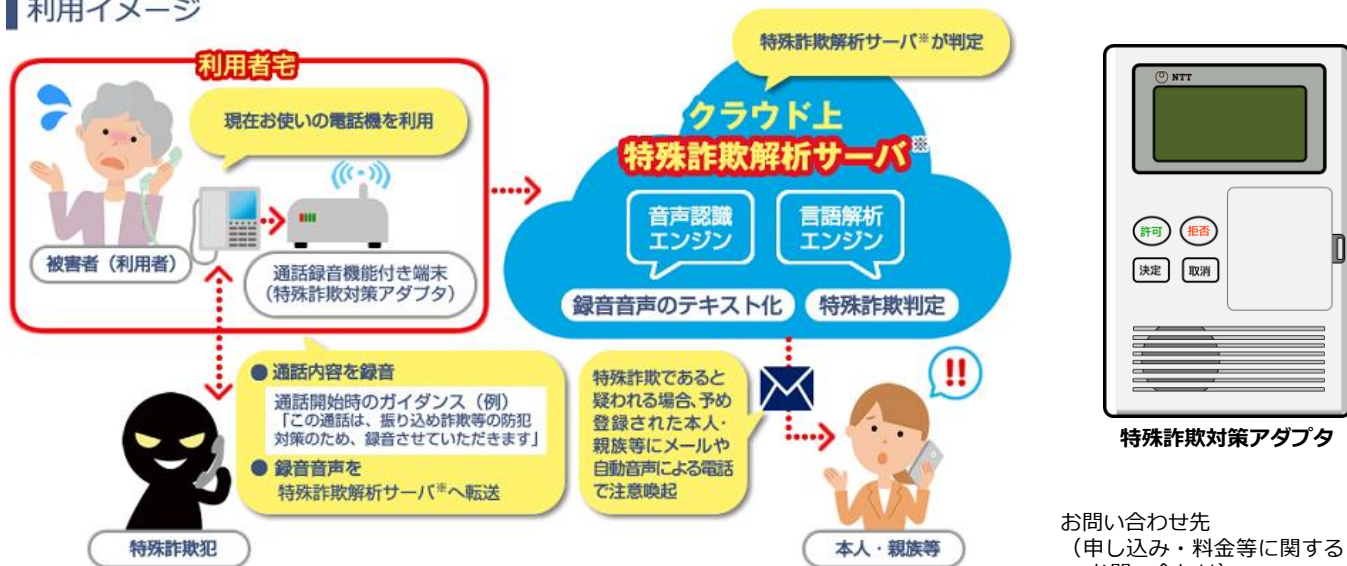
利用イメージ

利用者宅

現在お使いの電話機を利用

被害者（利用者）

通話録音機能付き端末（特殊詐欺対策アダプタ）

特殊詐欺解析サーバ※が判定

クラウド上

特殊詐欺解析サーバ※

音声認識エンジン

言語解析エンジン

録音音声のテキスト化

特殊詐欺判定

● 通話内容を録音

通話開始時のガイダンス（例）「この通話は、振り込め詐欺等の防犯対策のため、録音させていただきます」

● 録音音声を特殊詐欺解析サーバ※へ転送

特殊詐欺であると疑われる場合、予め登録された本人・親族等にメールや自動音声による電話で注意喚起

!!

特殊詐欺犯

本人・親族等

NTT

許可　拒否

決定　取消

特殊詐欺対策アダプタ

お問い合わせ先

（申し込み・料金等に関する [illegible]